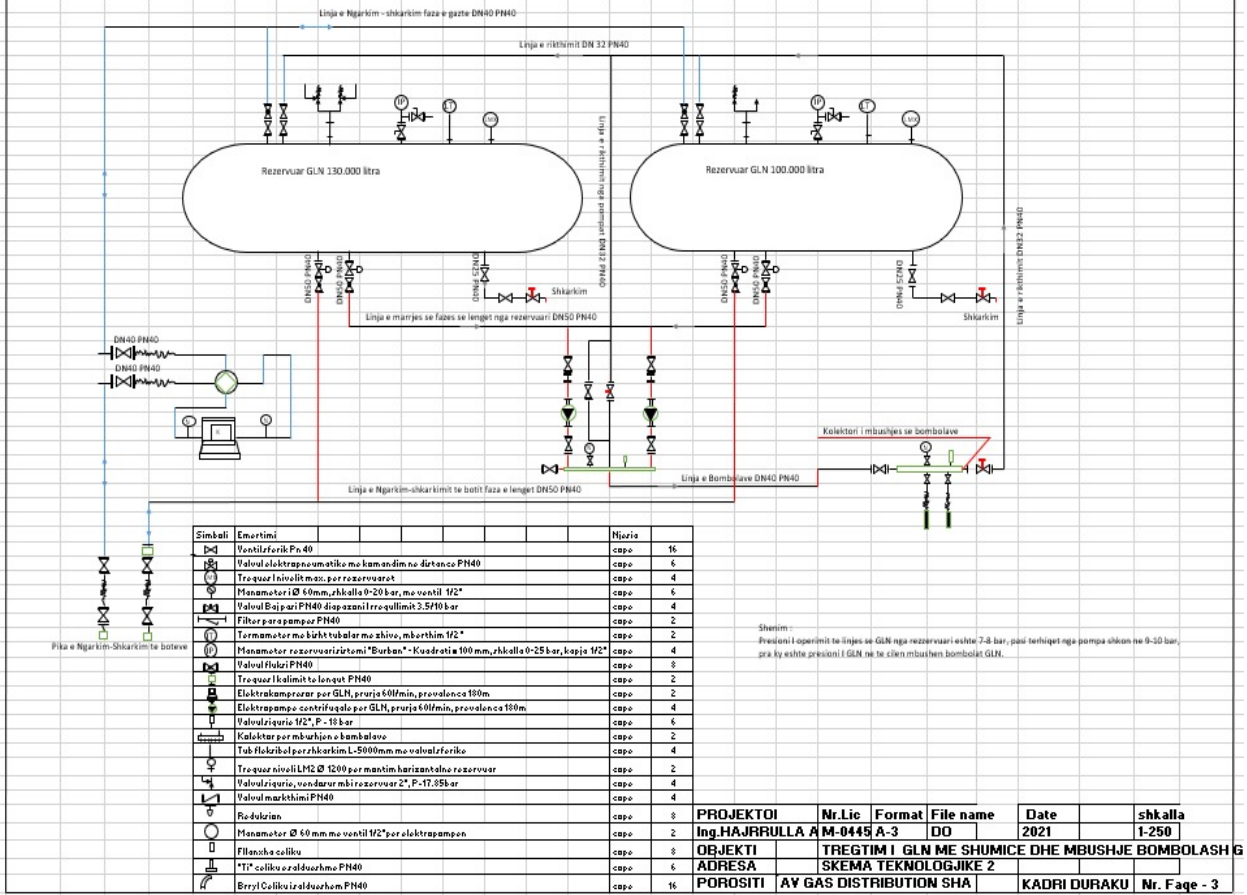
Linja e Ngarkim - shkarkim faza e gazte DN40 PN40

Linja e rikthimit DN 32 PN40

Linja e rikthimit nga pompat DN32 PN40

IP LT LMX

IP LT LMX

Rezervuar GLN 130.000 litra

Rezervuar GLN 100.000 litra

Linja e rikthimit DN32 PN40

DN50 PN40 DN50 PN40 DN25 PN40

Shkarkim

DN50 PN40 DN50 PN40 DN25 PN40

Shkarkim

Linja e marrjes se fazes se lenget nga rezervuari DN50 PN40

DN40 PN40

DN40 PN40

Kolektori i mbushjes se bombolave

Linja e Bombolave DN40 PN40

Linja e Ngarkim-shkarkimit te botit faza e lenget DN50 PN40

Pika e Ngarkim-Shkarkimit te boteve

| Simboli | Emertimi | Njesia | |
|---|---|---|---|
| | Ventilsferik Pn 40 | cope | 16 |
| | Valvul elektropneumatike me komandim ne distance PN40 | cope | 6 |
| | Treques I nivelit max. per rezervuaret | cope | 4 |
| | Manometer I Ø 60mm, shkalla 0-20 bar, me ventil 1/2" | cope | 6 |
| | Valvul Bajpasi PN40 diapazoni rregullimit 3.5/10 bar | cope | 4 |
| | Filter para pompes PN40 | cope | 2 |
| | Termometer me bisht tubular me zhive, mberthim 1/2" | cope | 2 |
| | Manometer rezervuarizitomi "Burban" - Kuadrati m 100mm, shkalla 0-25 bar, kapja 1/2" | cope | 4 |
| | Valvul fluksi PN40 | cope | 8 |
| | Treques I kalimit te lengut PN40 | cope | 2 |
| | Elektrokompresor per GLN, prurja 60l/min, prevalenca 180m | cope | 2 |
| | Elektropompe centrifugale per GLN, prurja 60l/min, prevalenca 180m | cope | 2 |
| | Valvulsigurie 1/2", P - 18 bar | cope | 6 |
| | Kolektor per mbushjen e bombolave | cope | 2 |
| | Tub fleksibel per shkarkim L-5000mm me valvulsferike | cope | 4 |
| | Treques niveli LM2 Ø 1200 per mantim horizontal ne rezervuar | cope | 2 |
| | Valvulsigurie, vendosur mbi rezervuar 2", P-17.85 bar | cope | 4 |
| | Valvul moskthimi PN40 | cope | 4 |
| | Reduksion | cope | 8 |
| | Manometer Ø 60 mm me ventil 1/2" per elektropompen | cope | 2 |
| | Fllanxha celiku | cope | 8 |
| | "Ti" celiku e salduar me PN40 | cope | 6 |
| | Brryl Celiku i salduar me PN40 | cope | 16 |

Shenim :
Presioni I operimit te linjes se GLN nga rezervuari eshte 7-8 bar, pasi terhiqet nga pompa shkon ne 9-10 bar, pra ky eshte presioni I GLN ne te cilen mbushen bombolat GLN.

| PROJEKTOI | Nr.Lic | Format | File name | Date | shkalla |
|---|---|---|---|---|---|
| Ing.HAJRRULLA A | M-0445 | A-3 | DO | 2021 | 1-250 |
| OBJEKTI | TREGTIM I GLN ME SHUMICE DHE MBUSHJE BOMBOLASH G | | | | |
| ADRESA | SKEMA TEKNOLOGJIKE 2 | | | | |
| POROSITI | AV GAS DISTRIBUTION SHA | | | KADRI DURAKU | Nr. Faqe - 3 |